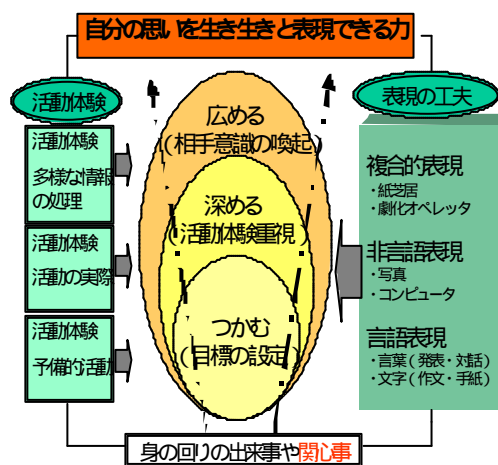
自分の思いを生き生きと表現できる力

活動体験

活動体験
多様な情報の処理

活動体験
活動の実際

活動体験
予備的活動

広める
(相手意識の喚起)

深める
(活動体験重視)

つかむ
(目標の設定)

表現の工夫

複合的表現
・紙芝居
・劇化オペレッタ

非言語表現
・写真
・コンピュータ

言語表現
・言葉(発表・対話)
・文字(作文・手紙)

身の回りの出来事や関心事